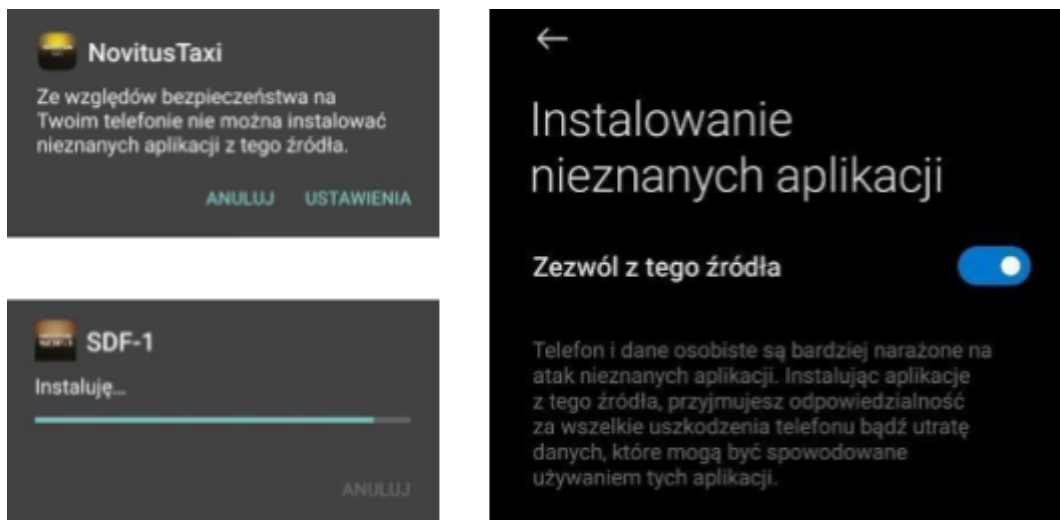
NovitusTaxi

Ze względów bezpieczeństwa na Twoim telefonie nie można instalować nieznanych aplikacji z tego źródła.

ANULUJ USTAWIENIA

SDF-1

Instaluję...

ANULUJ

←

Instalowanie nieznanych aplikacji

Zezwól z tego źródła

Telefon i dane osobiste są bardziej narażone na atak nieznanych aplikacji. Instalując aplikacje z tego źródła, przyjmujesz odpowiedzialność za wszelkie uszkodzenia telefonu bądź utratę danych, które mogą być spowodowane używaniem tych aplikacji.